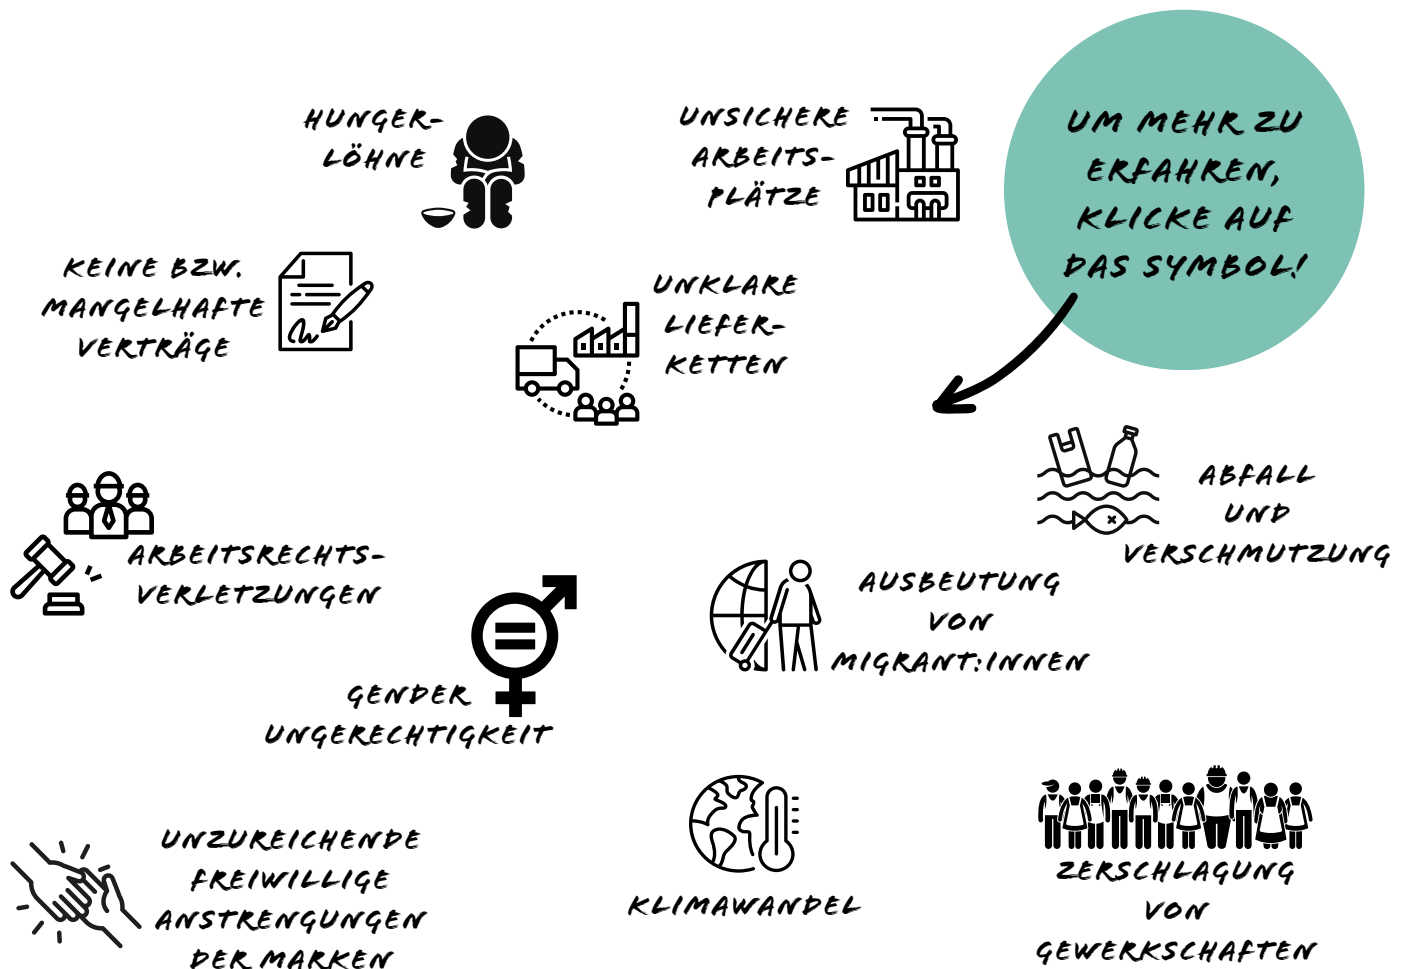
HUNGERLÖHNE

UNSICHERE ARBEITSPLÄTZE

UM MEHR ZU ERFAHREN, KLICKE AUF DAS SYMBOL!

KEINE BZW. MANGELHAFTE VERTRÄGE

UNKLARE LIEFERKETTEN

ABFALL UND VERSCHMUTZUNG

ARBEITSRECHTSVERLETZUNGEN

AUSBEUTUNG VON MIGRANT:INNEN

GENDER UNGERECHTIGKEIT

UNZUREICHENDE FREIWILLIGE ANSTRENGUNGEN DER MARKEN

KLIMAWANDEL

ZERSCHLAGUNG VON GEWERKSCHAFTEN